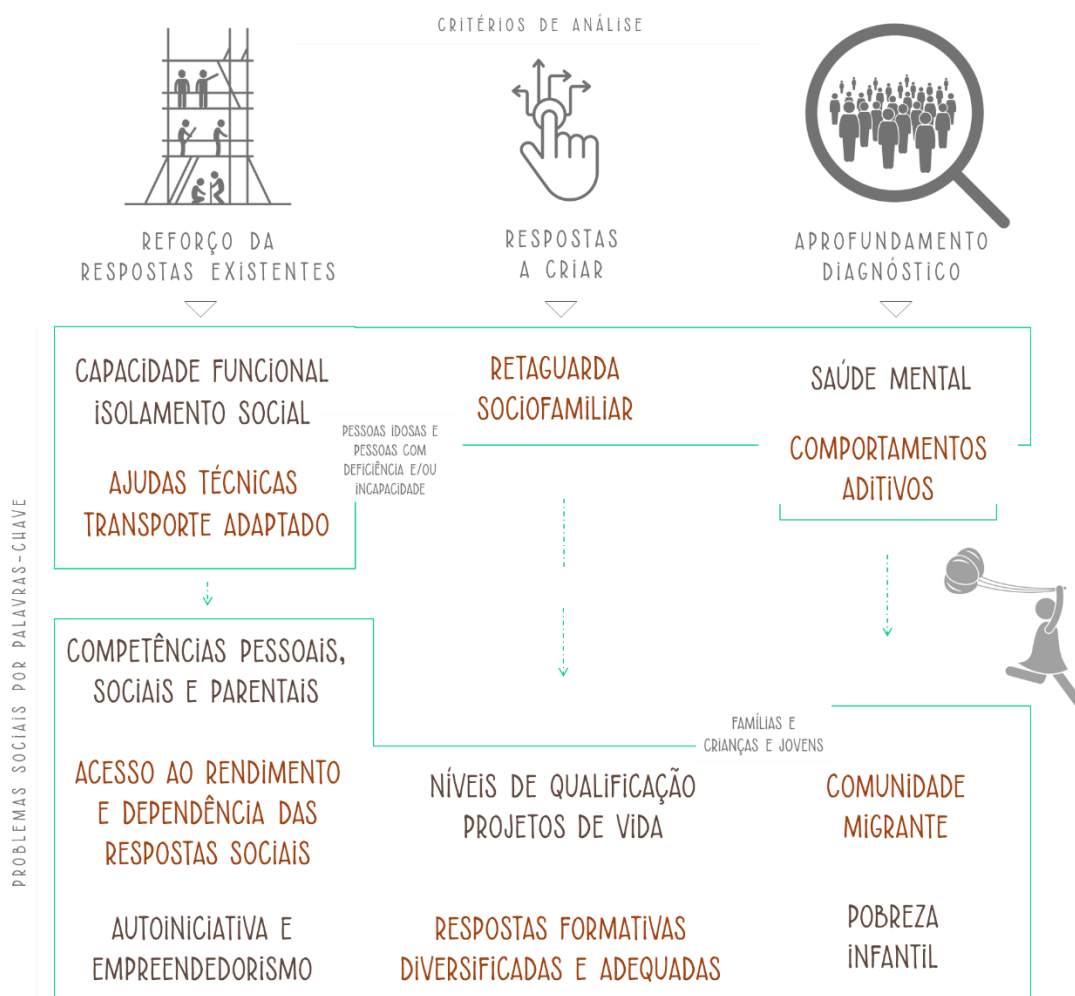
CRITÉRIOS DE ANÁLISE

REFORÇO DA RESPOSTAS EXISTENTES

RESPOSTAS A CRIAR

APROFUNDAMENTO DIAGNÓSTICO

PROBLEMAS SOCIAIS POR PALAVRAS-CHAVE

CAPACIDADE FUNCIONAL
ISOLAMENTO SOCIAL

AJUDAS TÉCNICAS
TRANSPORTE ADAPTADO

PESSOAS IDOSAS E PESSOAS COM DEFICIÊNCIA E/OU INCAPACIDADE

RETAGUARDA SOCIOFAMILIAR

SAÚDE MENTAL

COMPORTAMENTOS ADITIVOS

COMPETÊNCIAS PESSOAIS, SOCIAIS E PARENTAIS

FAMÍLIAS E CRIANÇAS E JOVENS

ACESSO AO RENDIMENTO E DEPENDÊNCIA DAS RESPOSTAS SOCIAIS

NÍVEIS DE QUALIFICAÇÃO
PROJETOS DE VIDA

COMUNIDADE MIGRANTE

AUTOINICIATIVA E EMPREENDEDORISMO

RESPOSTAS FORMATIVAS DIVERSIFICADAS E ADEQUADAS

POBREZA INFANTIL